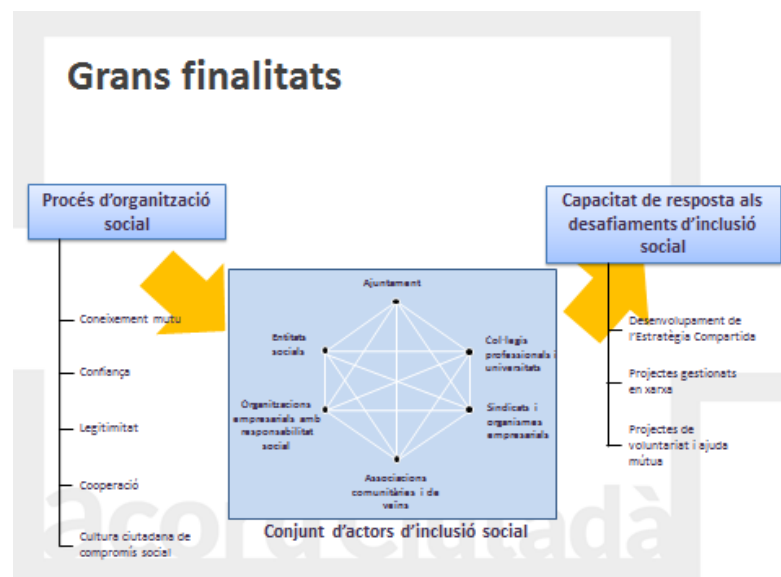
Grans finalitats

Procés d'organització social

Coneixement mutu

Confiança

Legitimitat

Cooperació

Cultura ciutadana de compromís social

Ajuntament

Entitats socials

Col·legis professionals i universitats

Organitzacions empresarials amb responsabilitat social

Sindicats i organismes empresarials

Associacions comunitàries i de veïns

Conjunt d'actors d'inclusió social

Capacitat de resposta als desafiaments d'inclusió social

Desenvolupament de l'Estratègia Compartida

Projectes gestionats en xarxa

Projectes de voluntariat i ajuda mútua

acord ciutadà